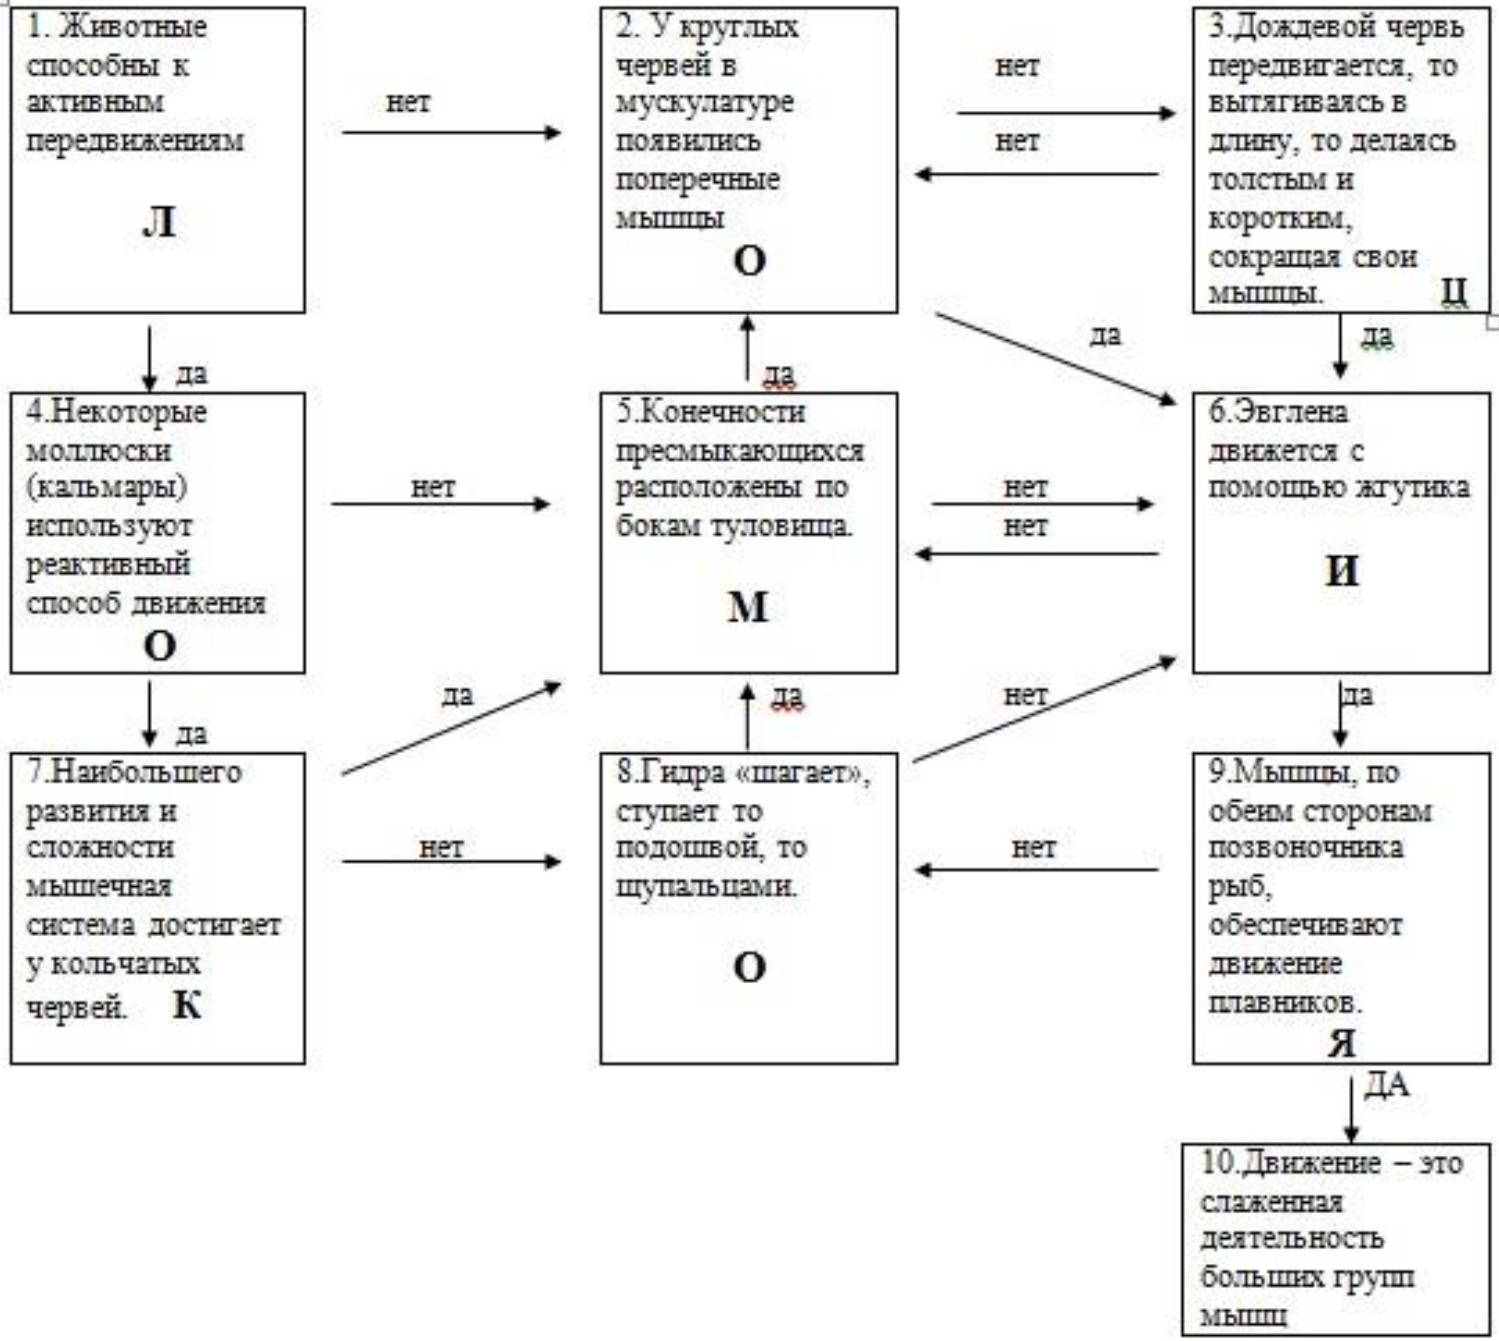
1. Животные способны к активным передвижениям

Л

нет

2. У круглых червей в мускулатуре появились поперечные мышцы

О

нет

нет

3.Дождевой червь передвигается, то вытягиваясь в длину, то делаясь толстым и коротким, сокращая свои мышцы.

Ц

да

да

да

да

4.Некоторые моллюски (кальмары) используют реактивный способ движения

О

нет

5.Конечности пресмыкающихся расположены по бокам туловища.

М

нет

нет

6.Эвглена движется с помощью жгутика

И

да

да

да

нет

да

7.Наибольшего развития и сложности мышечная система достигает у кольчатых червей.

К

нет

8.Гидра «шагает», ступает то подошвой, то щупальцами.

О

нет

9.Мышцы, по обеим сторонам позвоночника рыб, обеспечивают движение плавников.

Я

ДА

10.Движение – это слаженная деятельность больших групп мышц